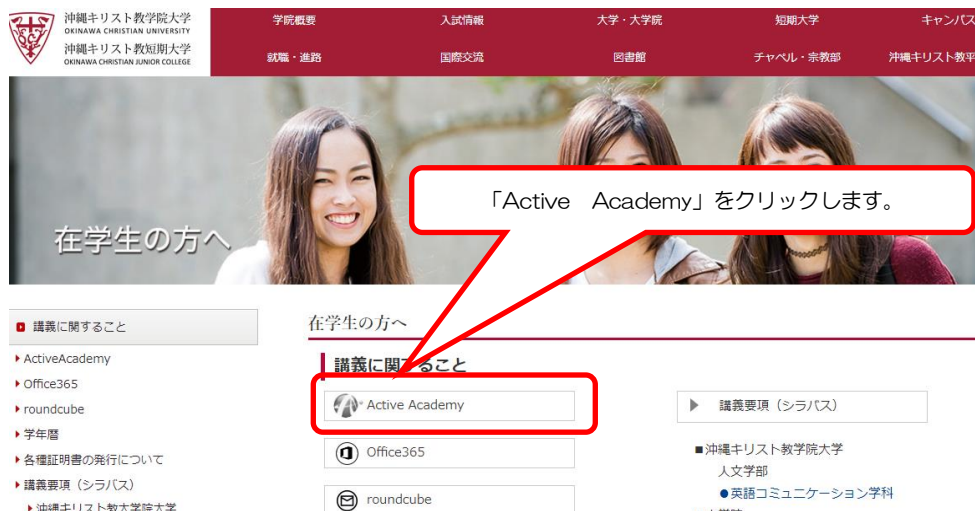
沖縄キリスト教学院大学
OKINAWA CHRISTIAN UNIVERSITY
沖縄キリスト教短期大学
OKINAWA CHRISTIAN JUNIOR COLLEGE

学院概要
入試情報
大学・大学院
短期大学
キャンパス
就職・進路
国際交流
図書館
チャペル・宗教部
沖縄キリスト教平

在学生の方へ

「Active　Academy」をクリックします。

■ 講義に関すること
ActiveAcademy
Office365
roundcube
学年暦
各種証明書の発行について
講義要項（シラバス）
沖縄キリスト教学院大学

在学生の方へ
講義に関すること
Active Academy
Office365
roundcube
講義要項（シラバス）
■沖縄キリスト教学院大学
人文学部
●英語コミュニケーション学科